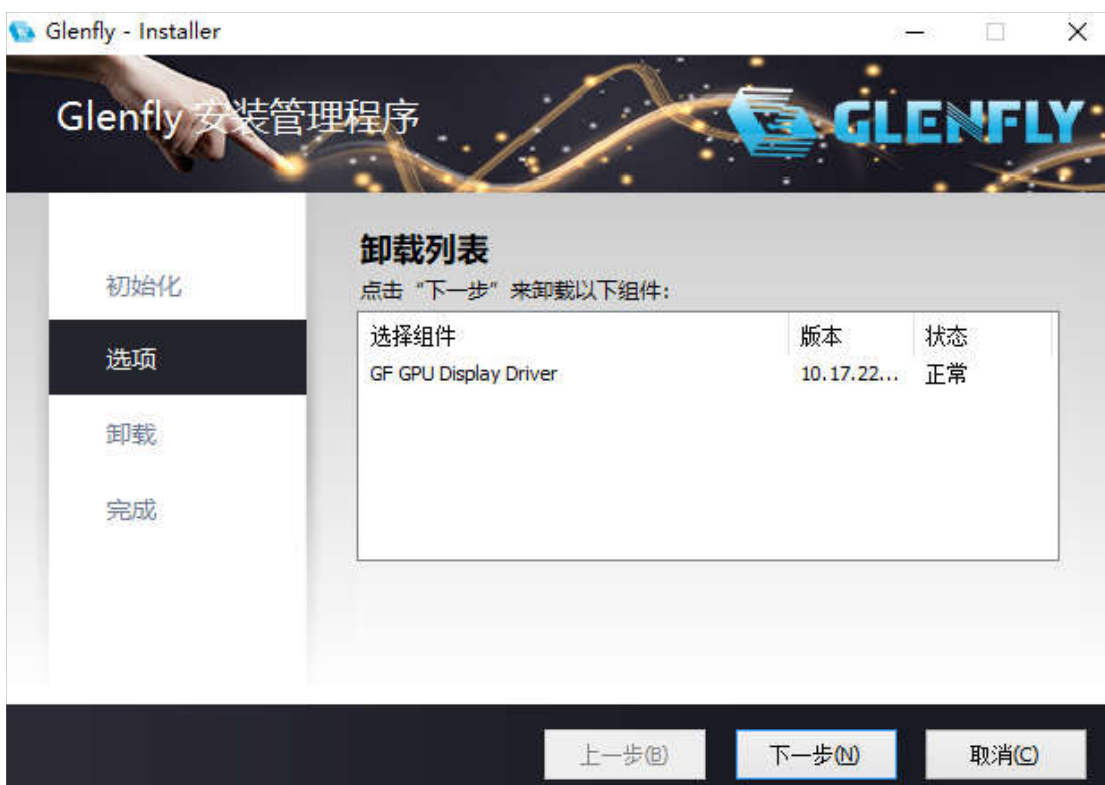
Glenfly - Installer

Glenfly 安装管理程序

GLENFLY

初始化
选项
卸载
完成

卸载列表
点击“下一步”来卸载以下组件:

| 选择组件 | 版本 | 状态 |
|---|---|---|
| GF GPU Display Driver | 10.17.22... | 正常 |

上一步(B) 下一步(N) 取消(C)